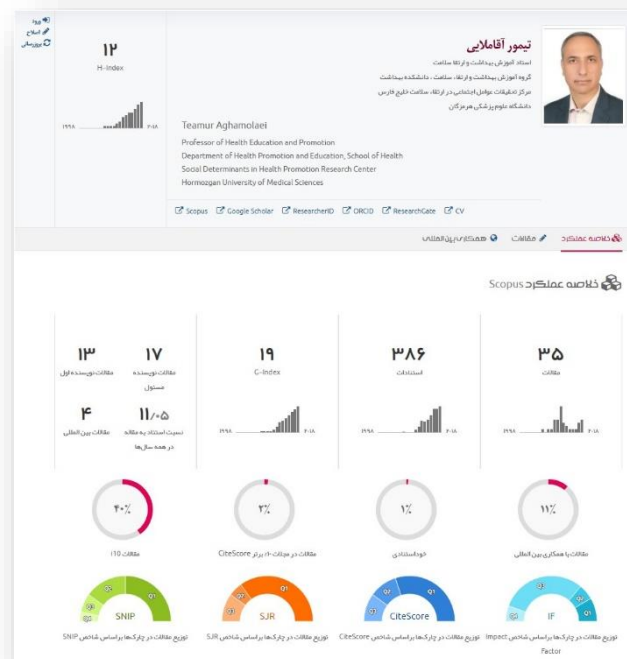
ورود
اصلاح
بروزرسانی

۱۲
H-Index
۱۹۹۸ ۲۰۱۸

تیمور آقاملایی
استاد آموزش بهداشت و ارتقاء سلامت
گروه آموزش بهداشت و ارتقاء سلامت ، دانشکده بهداشت
مرکز تحقیقات عوامل اجتماعی در ارتقاء سلامت خلیج فارس
دانشگاه علوم پزشکی هرمزگان

Teamur Aghamolaei
Professor of Health Education and Promotion
Department of Health Promotion and Education, School of Health
Social Determinants in Health Promotion Research Center
Hormozgan University of Medical Sciences

Scopus Google Scholar ResearcherID ORCID ResearchGate CV

خلاصه عملکرد مقالات همکاری بین المللی

خلاصه عملکرد Scopus

۳۵
مقالات
۱۹۹۸ ۲۰۱۸

۳۸۶
استنادات
۱۹۹۸ ۲۰۱۸

۱۹
G-Index
۱۹۹۸ ۲۰۱۸

۱۷
مقالات نویسنده مسئول

۱۳
مقالات نویسنده اول

۱۱/۰۵
نسبت استناد به مقاله در همه سال‌ها

۴
مقالات بین المللی

۱۱٪
مقالات با همکاری بین المللی

۱٪
خوداستنادی

۳٪
مقالات در مجلات ۱۰٪ برتر CiteScore

۴۰٪
مقالات i10

IF
توزیع مقالات در چارک‌ها براساس شاخص Impact Factor

CiteScore
توزیع مقالات در چارک‌ها براساس شاخص CiteScore

SJR
توزیع مقالات در چارک‌ها براساس شاخص SJR

SNIP
توزیع مقالات در چارک‌ها براساس شاخص SNIP